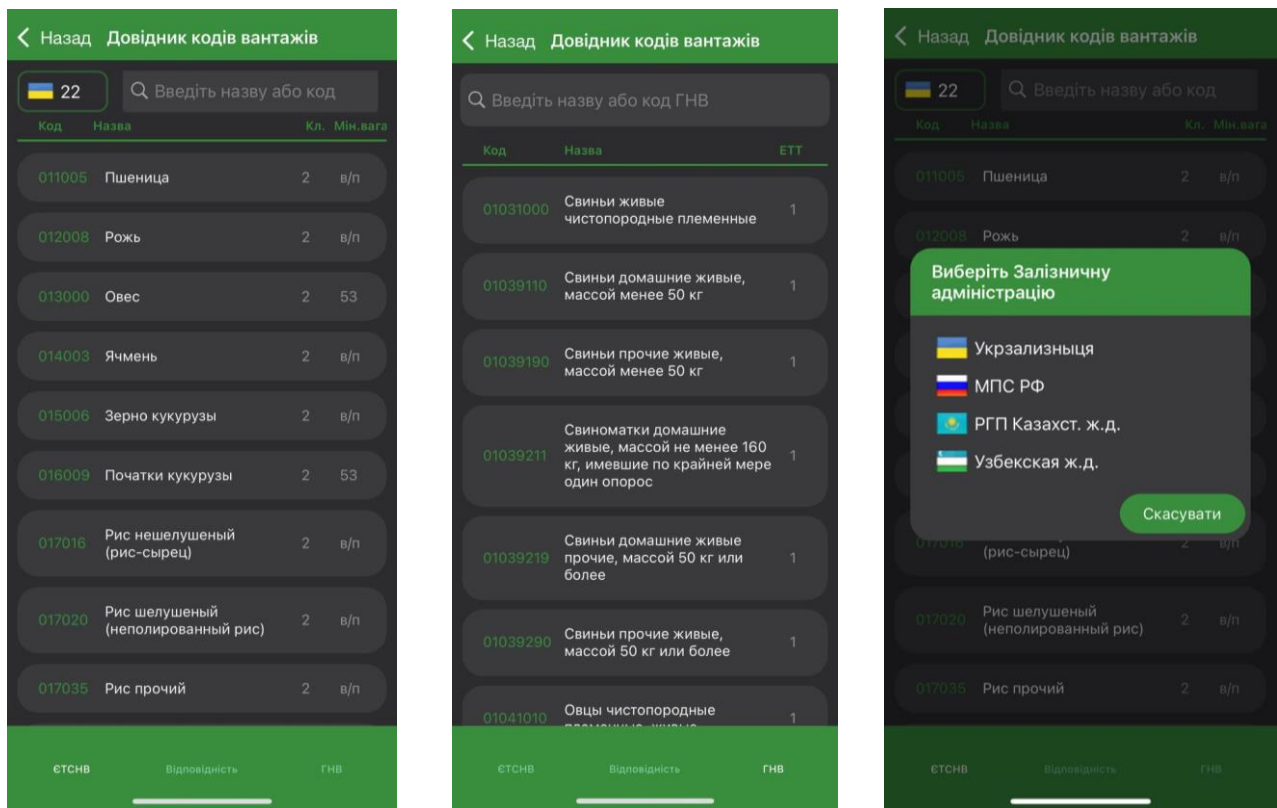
< Назад Довідник кодів вантажів

22 Введіть назву або код

| Код | Назва | Кл. | Мін.вага |
|---|---|---|---|
| 011005 | Пшеница | 2 | в/п |
| 012008 | Рожь | 2 | в/п |
| 013000 | Овес | 2 | 53 |
| 014003 | Ячмень | 2 | в/п |
| 015006 | Зерно кукурузы | 2 | в/п |
| 016009 | Початки кукурузы | 2 | 53 |
| 017016 | Рис нешелушеный (рис-сырец) | 2 | в/п |
| 017020 | Рис шелушеный (неполированный рис) | 2 | в/п |
| 017035 | Рис прочий | 2 | в/п |

ЄТСНВ Відповідність ГНВ

< Назад Довідник кодів вантажів

Введіть назву або код ГНВ

| Код | Назва | ЕТТ |
|---|---|---|
| 01031000 | Свиньи живые чистопородные племенные | 1 |
| 01039110 | Свиньи домашние живые, массой менее 50 кг | 1 |
| 01039190 | Свиньи прочие живые, массой менее 50 кг | 1 |
| 01039211 | Свиноматки домашние живые, массой не менее 160 кг, имевшие по крайней мере один опорос | 1 |
| 01039219 | Свиньи домашние живые прочие, массой 50 кг или более | 1 |
| 01039290 | Свиньи прочие живые, массой 50 кг или более | 1 |
| 01041010 | Овцы чистопородные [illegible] | 1 |

ЄТСНВ Відповідність ГНВ

< Назад Довідник кодів вантажів

22 Введіть назву або код

Код Назва Кл. Мін.вага

011005 Пшеница 2 в/п

012008 Рожь 2 в/п

Виберіть Залізничну адміністрацію

Укрзализныця

МПС РФ

РГП Казахст. ж.д.

Узбекская ж.д.

Скасувати

(рис-сырец) 2 в/п

017020 Рис шелушеный (неполированный рис) 2 в/п

017035 Рис прочий 2 в/п

ЄТСНВ Відповідність ГНВ